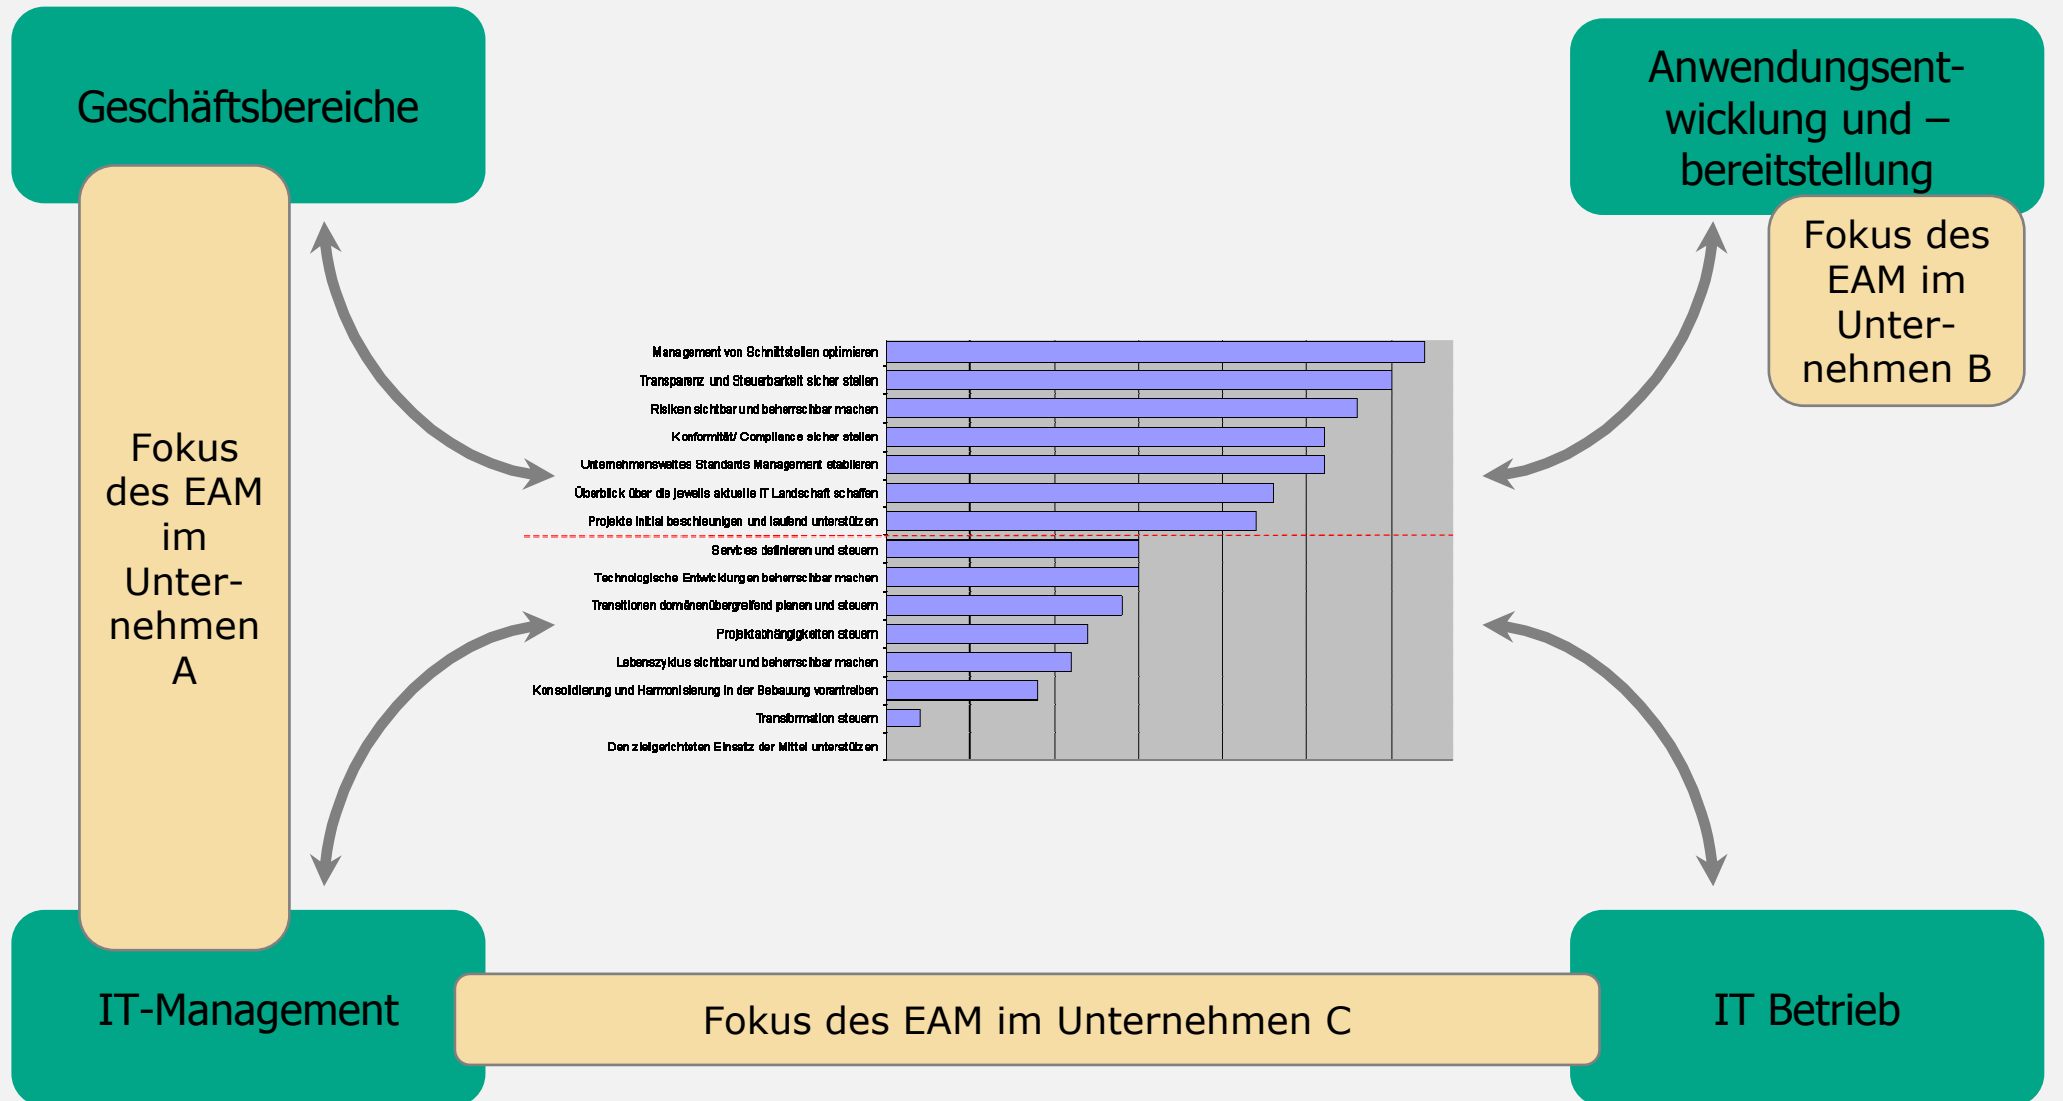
Geschäftsbereiche

Anwendungsentwicklung und –bereitstellung

Fokus des EAM im Unternehmen A

Fokus des EAM im Unternehmen B

Management von Schnittstellen optimieren
Transparenz und Steuerbarkeit sicher stellen
Risiken sichtbar und beherrschbar machen
Konformität/ Compliance sicher stellen
Unternehmensweites Standards Management etablieren
Überblick über die jeweils aktuelle IT Landschaft schaffen
Projekte initial beschleunigen und laufend unterstützen
Services definieren und steuern
Technologische Entwicklungen beherrschbar machen
Transitionen domänenübergreifend planen und steuern
Projektabhängigkeiten steuern
Lebenszyklus sichtbar und beherrschbar machen
Konsolidierung und Harmonisierung in der Bebauung vorantreiben
Transformation steuern
Den zielgerichteten Einsatz der Mittel unterstützen

IT-Management

Fokus des EAM im Unternehmen C

IT Betrieb